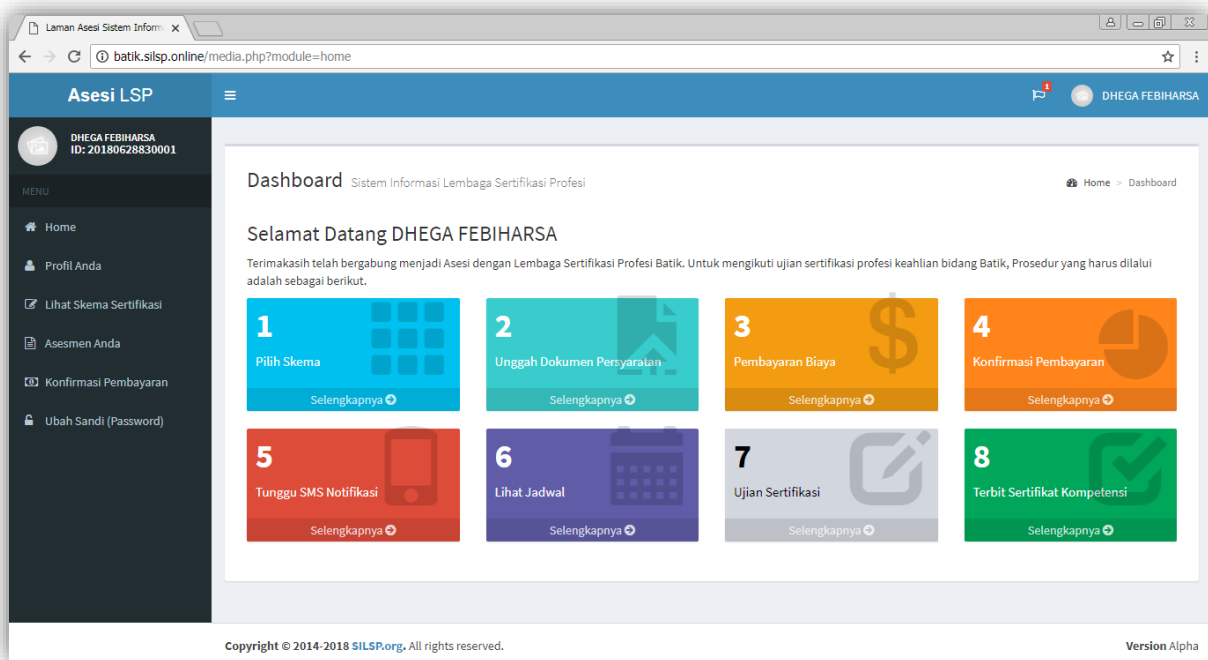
Laman Asesi Sistem Inform ×

batik.silsp.online/media.php?module=home

Asesi LSP

1

DHEGA FEBIHARSA

DHEGA FEBIHARSA
ID: 20180628830001

MENU

Home

Profil Anda

Lihat Skema Sertifikasi

Asesmen Anda

Konfirmasi Pembayaran

Ubah Sandi (Password)

Dashboard Sistem Informasi Lembaga Sertifikasi Profesi

Home > Dashboard

Selamat Datang DHEGA FEBIHARSA

Terimakasih telah bergabung menjadi Asesi dengan Lembaga Sertifikasi Profesi Batik. Untuk mengikuti ujian sertifikasi profesi keahlian bidang Batik, Prosedur yang harus dilalui adalah sebagai berikut.

1
Pilih Skema
Selengkapnya

2
Unggah Dokumen Persyaratan
Selengkapnya

3
Pembayaran Biaya
Selengkapnya

4
Konfirmasi Pembayaran
Selengkapnya

5
Tunggu SMS Notifikasi
Selengkapnya

6
Lihat Jadwal
Selengkapnya

7
Ujian Sertifikasi
Selengkapnya

8
Terbit Sertifikat Kompetensi
Selengkapnya

Copyright © 2014-2018 SILSP.org. All rights reserved.

Version Alpha